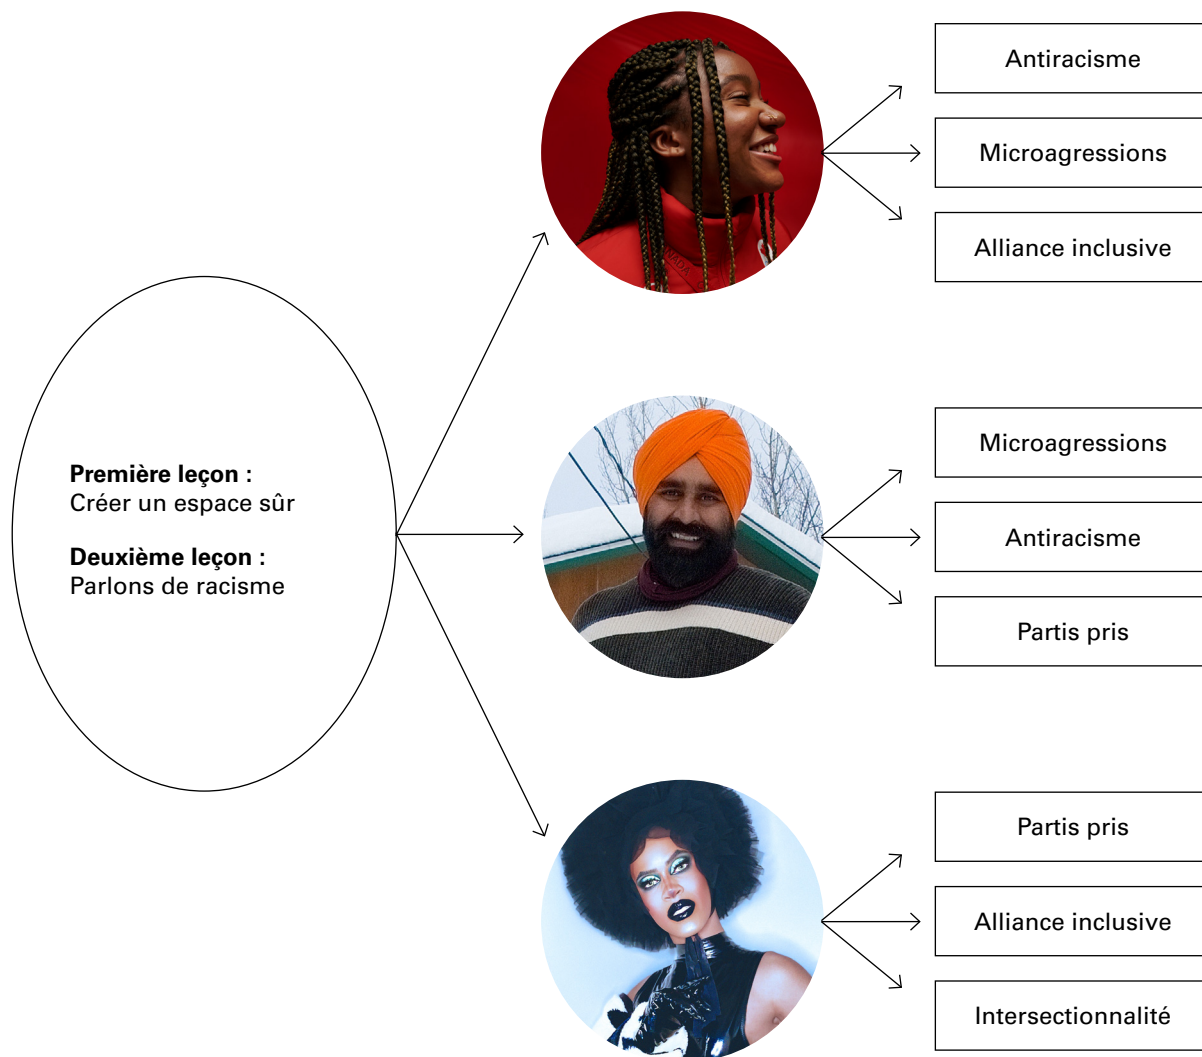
**Première leçon :**
Créer un espace sûr

**Deuxième leçon :**
Parlons de racisme

Antiracisme

Microagressions

Alliance inclusive

Microagressions

Antiracisme

Partis pris

Partis pris

Alliance inclusive

Intersectionnalité